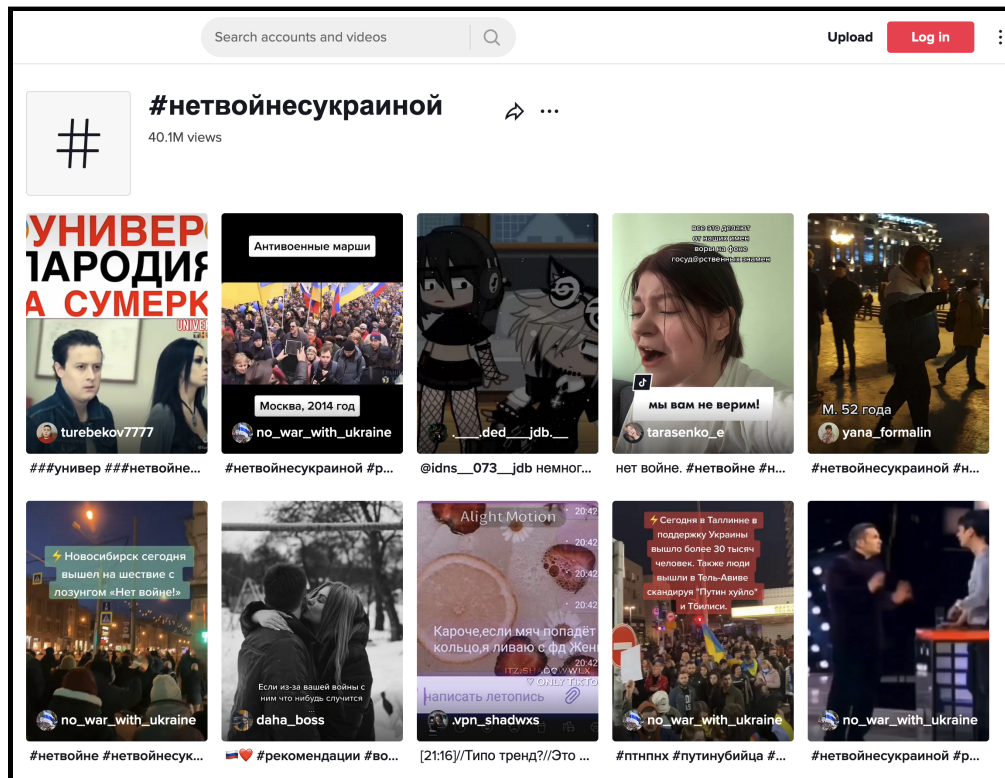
Search accounts and videos

Upload

Log in

#нетвойнесукраиной

40.1M views

УНИВЕР ПАРОДИЯ А СУМЕРК

turebekov7777

###универ ###нетвойне...

Антивоенные марши

Москва, 2014 год

no_war_with_ukraine

#нетвойнесукраиной #р...

.___.ded___jdb.__

@idns__073__jdb немног...

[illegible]

мы вам не верим!

tarasenko_e

нет войне. #нетвойне #н...

М. 52 года

yana_formalin

#нетвойнесукраиной #н...

⚡Новосибирск сегодня вышел на шествие с лозунгом «Нет войне!»

no_war_with_ukraine

#нетвойне #нетвойнесук...

Если из-за вашей войны с ним что нибудь случится ...

daha_boss

🇷🇺❤️ #рекомендации #во...

Alight Motion

Кароче,если мяч попадёт кольцо,я ливаю с фд Жен

написать летопись

.vpn_shadwxs

[21:16]//Типо тренд?//Это ...

⚡Сегодня в Таллинне в поддержку Украины вышло более 30 тысяч человек. Также люди вышли в Тель-Авиве скандируя "Путин хуйло" и Тбилиси.

no_war_with_ukraine

#птнпнх #путинубийца #...

no_war_with_ukraine

#нетвойнесукраиной #р...